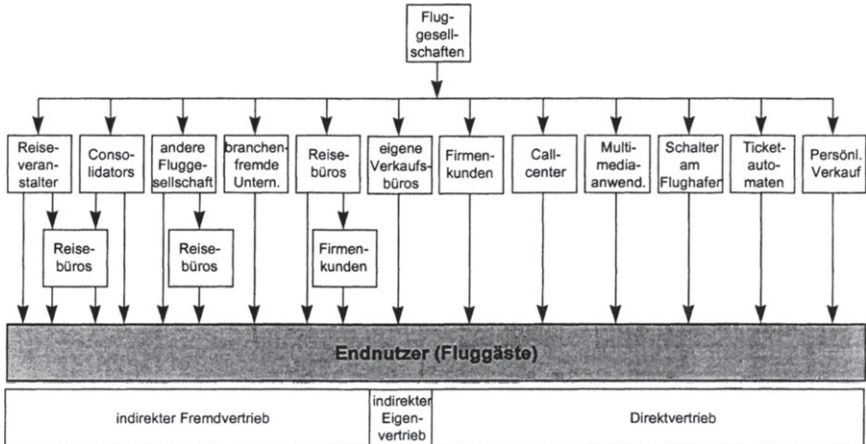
Fluggesellschaften

Reiseveranstalter

Consolidators

andere Fluggesellschaft

branchenfremde Untern.

Reisebüros

eigene Verkaufsbüros

Firmenkunden

Callcenter

Multimedia-anwend.

Schalter am Flughafen

Ticketautomaten

Persönl. Verkauf

Reisebüros

Reisebüros

Firmenkunden

Endnutzer (Fluggäste)

indirekter Fremdvertrieb

indirekter Eigenvertrieb

Direktvertrieb